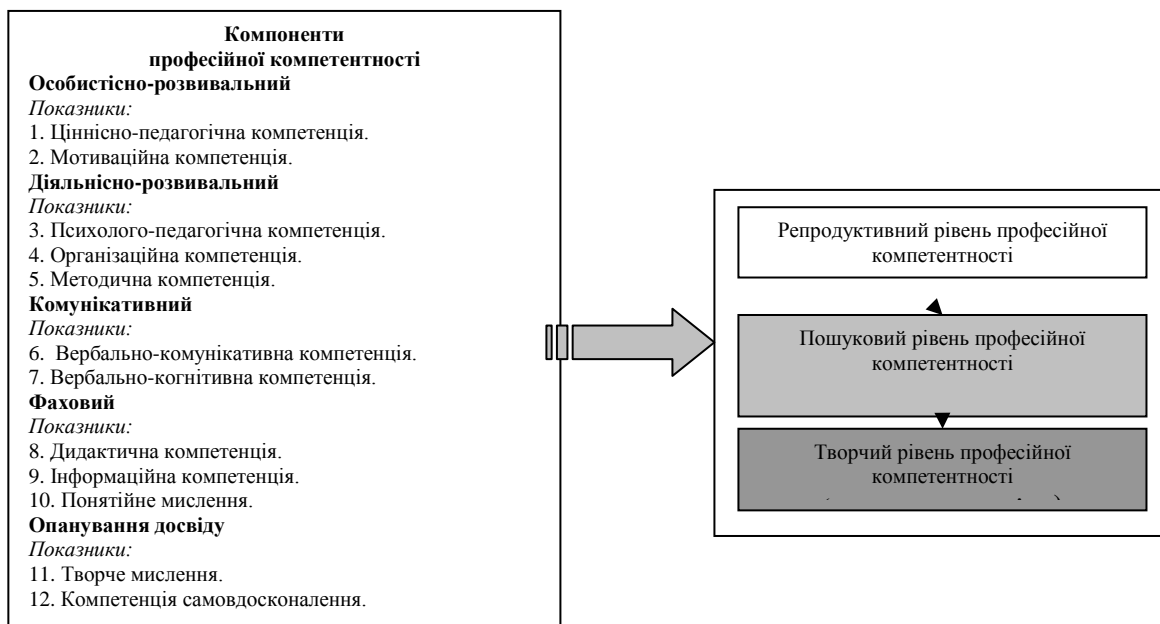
**Компоненти професійної компетентності**

**Особистісно-розвивальний**

*Показники:*

1. Ціннісно-педагогічна компетенція.
2. Мотиваційна компетенція.

**Діяльнісно-розвивальний**

*Показники:*

3. Психолого-педагогічна компетенція.
4. Організаційна компетенція.
5. Методична компетенція.

**Комунікативний**

*Показники:*

6. Вербально-комунікативна компетенція.
7. Вербально-когнітивна компетенція.

**Фаховий**

*Показники:*

8. Дидактична компетенція.
9. Інформаційна компетенція.
10. Понятійне мислення.

**Опанування досвіду**

*Показники:*

11. Творче мислення.
12. Компетенція самовдосконалення.

Репродуктивний рівень професійної компетентності

Пошуковий рівень професійної компетентності

Творчий рівень професійної компетентності

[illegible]